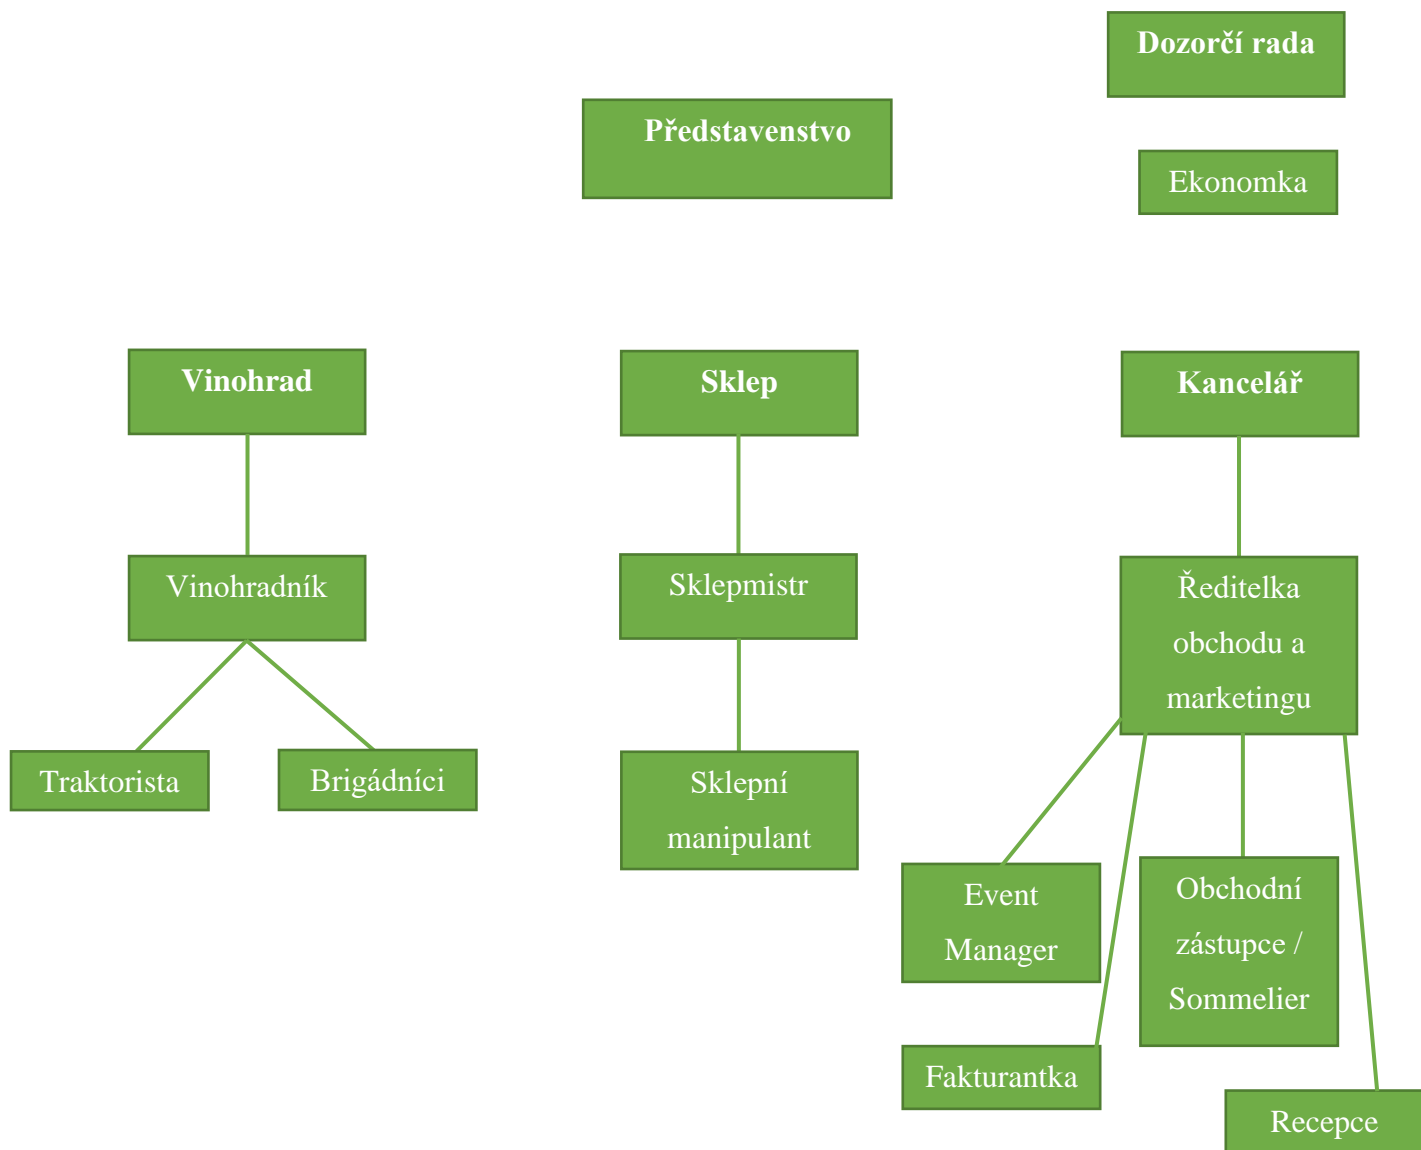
Dozorčí rada

Představenstvo

Ekonomka

Vinohrad

Sklep

Kancelář

Vinohradník

Sklepmistr

Ředitelka obchodu a marketingu

Traktorista

Brigádníci

Sklepní manipulant

Event Manager

Obchodní zástupce / Sommelier

Fakturantka

Recepce